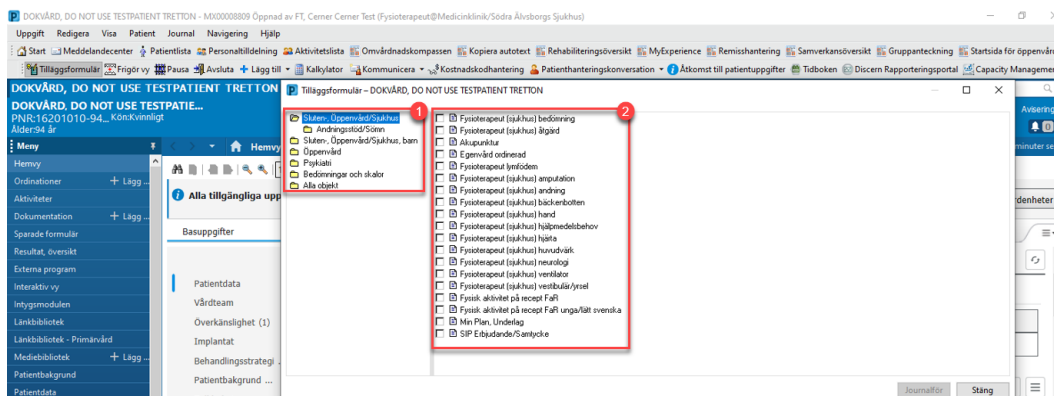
DOKVÅRD, DO NOT USE TESTPATIENT TRETTON - MX00008809 Öppnad av FT, Cerner Cerner Test (Fysioterapeut@Medicinklinik/Södra Älvsborgs Sjukhus)

Uppgift Redigera Visa Patient Journal Navigering Hjälp

Start Meddelandecenter Patientlista Personaltilldelning Aktivitetslista Omvårdnadskompassen Kopiera autotext Rehabiliteringsöversikt MyExperience Remisshantering Samverkansöversikt Gruppanteckning Startsida för öppenvård

Tilläggsformulär Frigör vy Pausa Avsluta Lägg till Kalkylator Kommunicera Kostnadskodhantering Patienthanteringskonversation Åtkomst till patientuppgifter Tidboken Discern Rapporteringsportal Capacity Managem

DOKVÅRD, DO NOT USE TESTPATIENT TRETTON

DOKVÅRD, DO NOT USE TESTPATIE...
PNR:16201010-94... Kön:Kvinnligt
Ålder:94 år

Meny
Hemvy
Ordinationer + Lägg
Aktiviteter
Dokumentation + Lägg
Sparade formulär
Resultat, översikt
Externa program
Interaktiv vy
Intygsmodulen
Länkbibliotek
Länkbibliotek - Primärvård
Mediebibliotek + Lägg
Patientbakgrund
Patientdata

Hemvy

Alla tillgängliga upp

Basuppgifter

Patientdata
Vårdteam
Överkänslighet (1)
Implantat
Behandlingsstrategi ...
Patientbakgrund ...

Avisering
minuter se
rdenheter

Tilläggsformulär – DOKVÅRD, DO NOT USE TESTPATIENT TRETTON

1
Sluten-, Öppenvård/Sjukhus
Andningsstöd/Sömn
Sluten-, Öppenvård/Sjukhus, barn
Öppenvård
Psykiatri
Bedömningar och skalor
Alla objekt

2
Fysioterapeut (sjukhus) bedömning
Fysioterapeut (sjukhus) åtgärd
Akupunktur
Egenvård ordinerad
Fysioterapeut lymfödem
Fysioterapeut (sjukhus) amputation
Fysioterapeut (sjukhus) andning
Fysioterapeut (sjukhus) bäckenbotten
Fysioterapeut (sjukhus) hand
Fysioterapeut (sjukhus) hjälpmedelsbehov
Fysioterapeut (sjukhus) hjärta
Fysioterapeut (sjukhus) huvudvärk
Fysioterapeut (sjukhus) neurologi
Fysioterapeut (sjukhus) ventilator
Fysioterapeut (sjukhus) vestibulär/yrsel
Fysisk aktivitet på recept FaR
Fysisk aktivitet på recept FaR unga/lätt svenska
Min Plan, Underlag
SIP Erbjudande/Samtycke

Journalför
Stäng